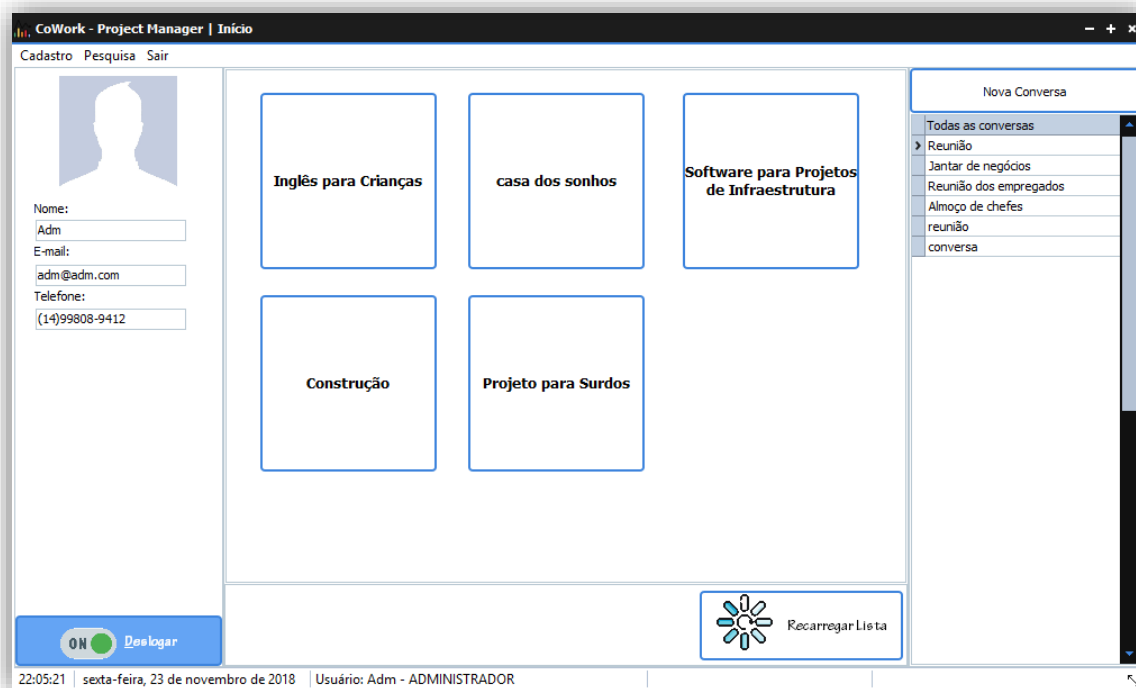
CoWork - Project Manager | Início

Cadastro Pesquisa Sair

Nome:
Adm
E-mail:
adm@adm.com
Telefone:
(14)99808-9412

ON Deslogar

Inglês para Crianças

casa dos sonhos

Software para Projetos de Infraestrutura

Construção

Projeto para Surdos

Recarregar Lista

Nova Conversa

| Todas as conversas |
|---|
| Reunião |
| Jantar de negócios |
| Reunião dos empregados |
| Almoço de chefes |
| reunião |
| conversa |

22:05:21 | sexta-feira, 23 de novembro de 2018 | Usuário: Adm - ADMINISTRADOR